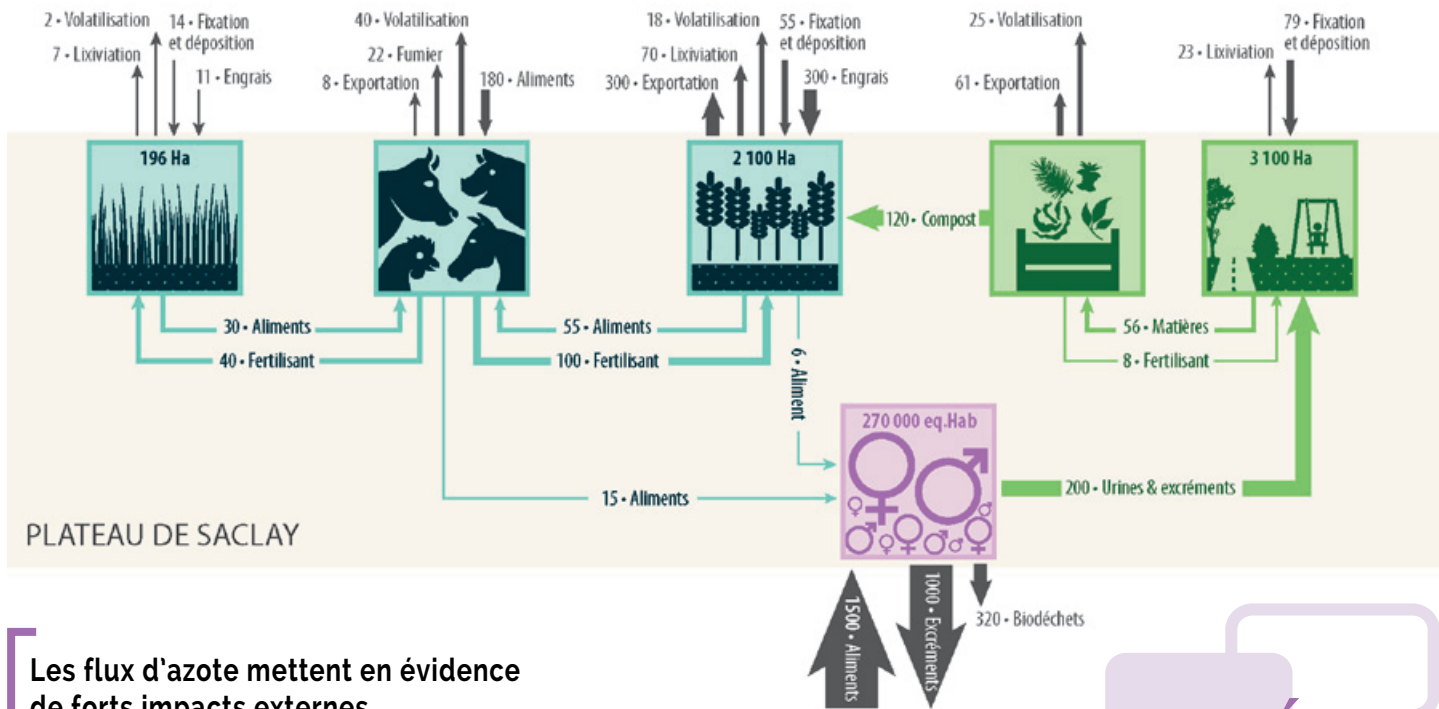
2 • Volatilisation
7 • Lixiviation
14 • Fixation et déposition
11 • Engrais

40 • Volatilisation
22 • Fumier
8 • Exportation
180 • Aliments

18 • Volatilisation
70 • Lixiviation
300 • Exportation
55 • Fixation et déposition
300 • Engrais

25 • Volatilisation
61 • Exportation

23 • Lixiviation
79 • Fixation et déposition

196 Ha

2 100 Ha

120 • Compost

3 100 Ha

30 • Aliments
40 • Fertilisant
55 • Aliments
100 • Fertilisant
6 • Aliment
56 • Matières
8 • Fertilisant

270 000 eq.Hab

15 • Aliments

200 • Urines & excréments

PLATEAU DE SACLAY

1500 • Aliments
1000 • Excréments
320 • Biodéchets

Les flux d'azote mettent en évidence de forts impacts externes